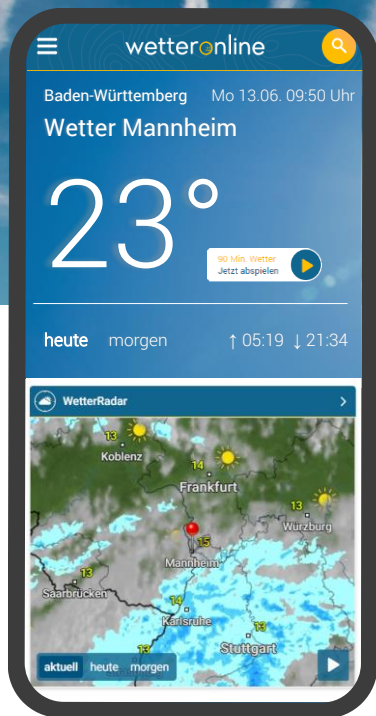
wetteronline

Baden-Württemberg Mo 13.06. 09:50 Uhr

Wetter Mannheim

23°

90 Min. Wetter
Jetzt abspielen

heute morgen ↑ 05:19 ↓ 21:34

WetterRadar

13
Koblenz
14
Frankfurt
13
Würzburg
15
Mannheim
13
Saarbrücken
14
Karlsruhe
13
Stuttgart

aktuell heute morgen